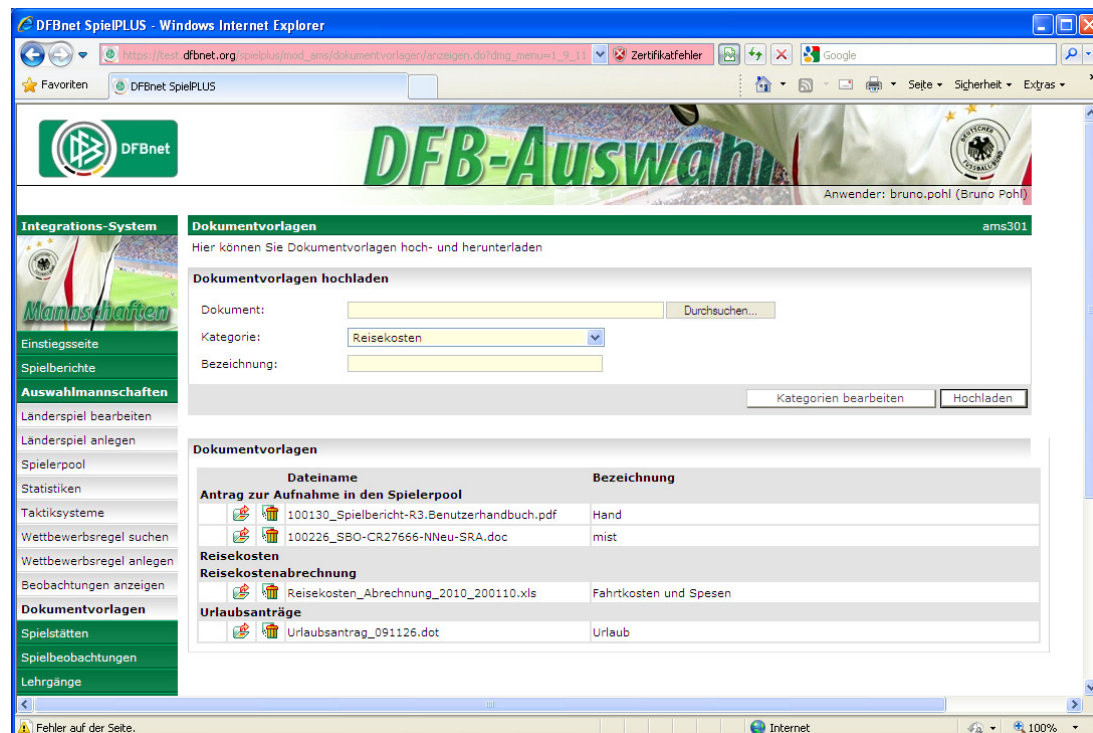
DFBnet SpielPLUS - Windows Internet Explorer

https://test.dfbnet.org/spielplus/mod_ams/dokumentvorlagen/anzeigen.do?dmg_menu=1_9_11 Zertifikatfehler Google

Favoriten DFBnet SpielPLUS

Seite ▾ Sicherheit ▾ Extras ▾

DFBnet

DFB-Auswahl

Anwender: bruno.pohl (Bruno Pohl)

Integrations-System

Mannschaften

Einstiegsseite
Spielberichte
Auswahlmannschaften
Länderspiel bearbeiten
Länderspiel anlegen
Spielerpool
Statistiken
Taktiksysteme
Wettbewerbsregel suchen
Wettbewerbsregel anlegen
Beobachtungen anzeigen
Dokumentvorlagen
Spielstätten
Spielbeobachtungen
Lehrgänge

Dokumentvorlagen ams301

Hier können Sie Dokumentvorlagen hoch- und herunterladen

Dokumentvorlagen hochladen

Dokument: Durchsuchen...

Kategorie: Reisekosten

Bezeichnung:

Kategorien bearbeiten Hochladen

Dokumentvorlagen

| | | Dateiname | Bezeichnung |
|---|---|---|---|
| Antrag zur Aufnahme in den Spielerpool | | | |
| | | 100130_Spielbericht-R3.Benutzerhandbuch.pdf | Hand |
| | | 100226_SBO-CR27666-NNeu-SRA.doc | mist |
| Reisekosten | | | |
| Reisekostenabrechnung | | | |
| | | Reisekosten_Abrechnung_2010_200110.xls | Fahrtkosten und Spesen |
| Urlaubsanträge | | | |
| | | Urlaubsantrag_091126.dot | Urlaub |

Fehler auf der Seite. Internet 100%